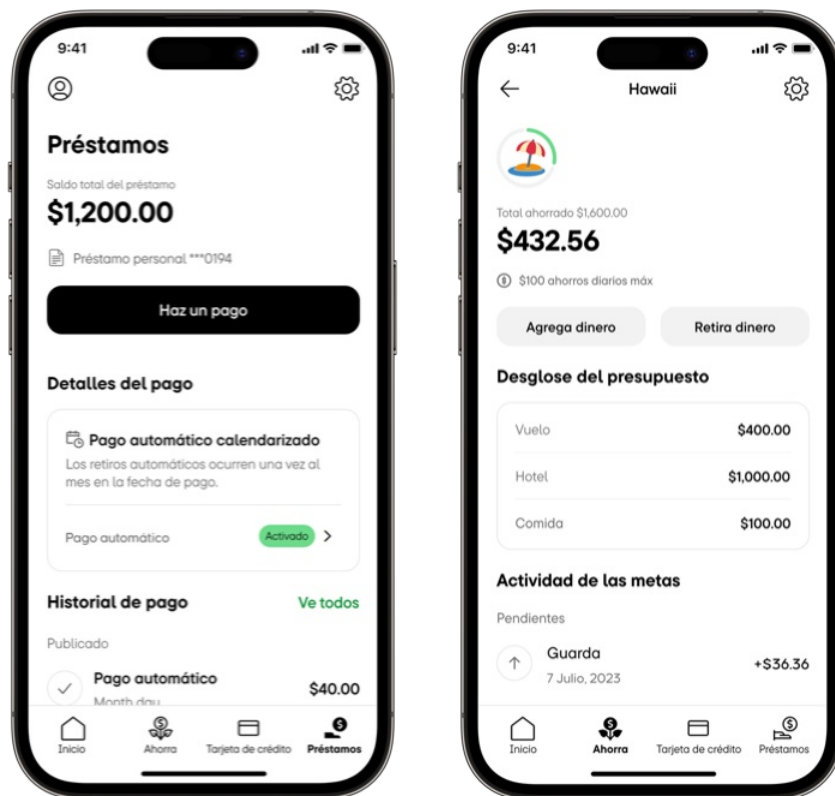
9:41

Préstamos

Saldo total del préstamo

$1,200.00

Préstamo personal ***0194

Haz un pago

Detalles del pago

Pago automático calendarizado

Los retiros automáticos ocurren una vez al mes en la fecha de pago.

Pago automático Activado

Historial de pago Ve todos

Publicado

Pago automático $40.00

Month day

Inicio Ahorra Tarjeta de crédito Préstamos

9:41

Hawaii

Total ahorrado $1,600.00

$432.56

$100 ahorros diarios máx

Agrega dinero Retira dinero

Desglose del presupuesto

| Vuelo | $400.00 |
|---|---|
| Hotel | $1,000.00 |
| Comida | $100.00 |

Actividad de las metas

Pendientes

Guarda +$36.36

7 Julio, 2023

Inicio Ahorra Tarjeta de crédito Préstamos